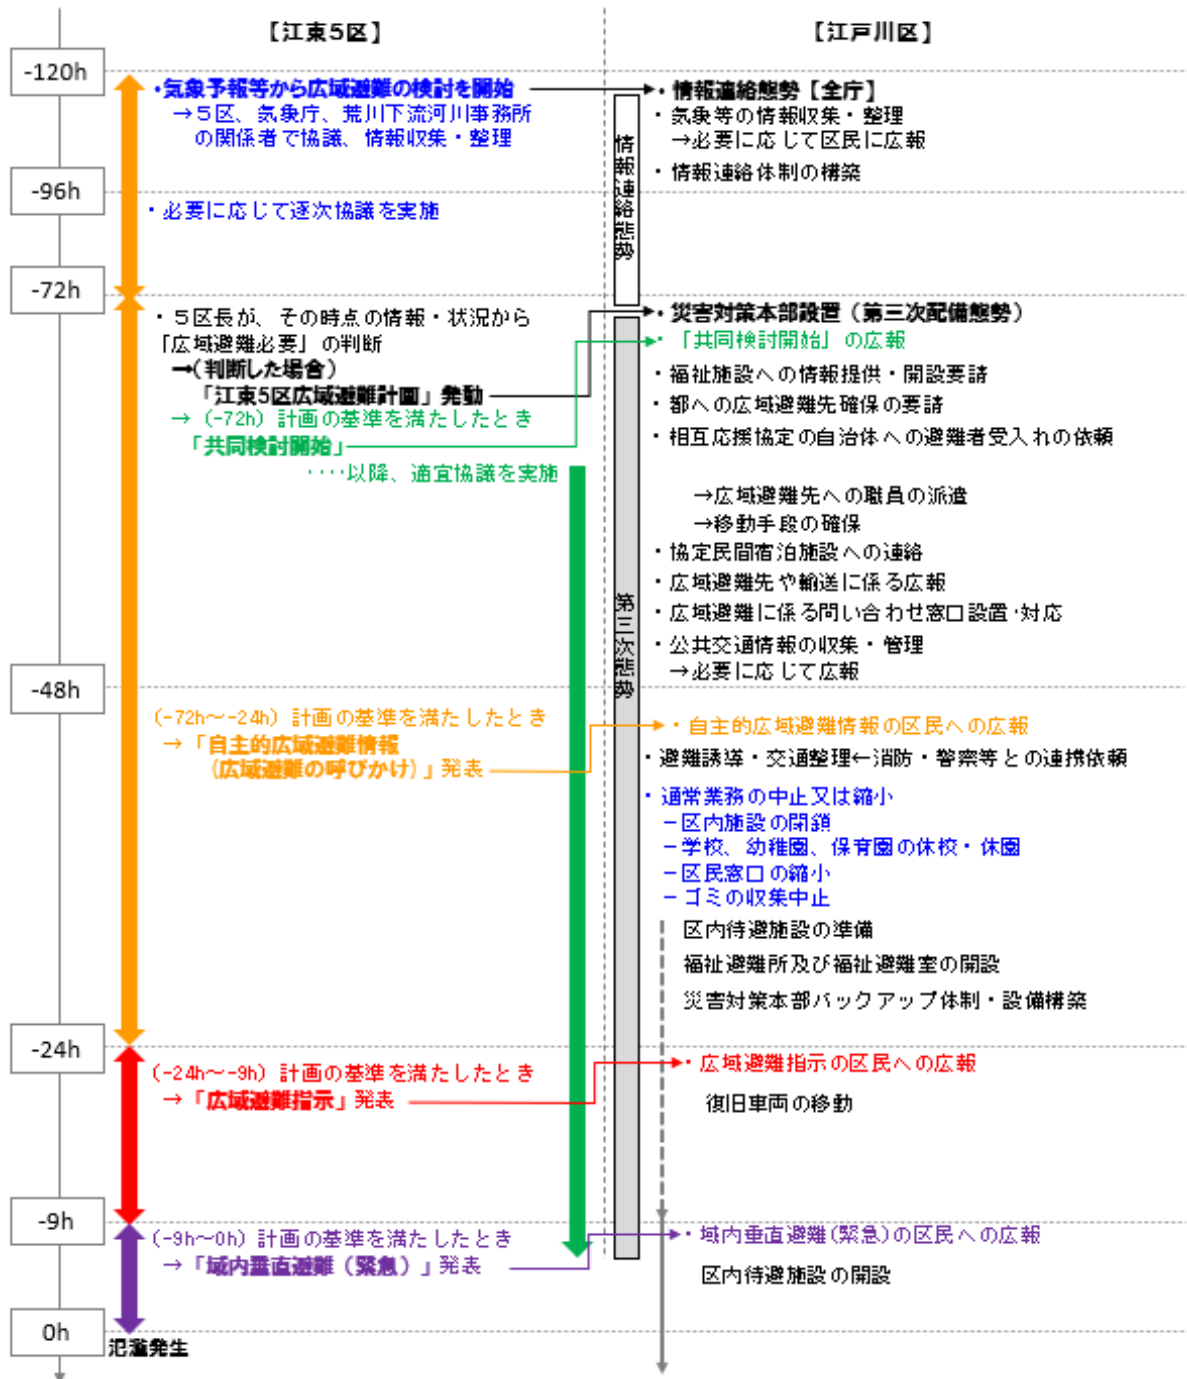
【江東5区】

【江戸川区】

-120h

・気象予報等から広域避難の検討を開始
→５区、気象庁、荒川下流河川事務所の関係者で協議、情報収集・整理

・情報連絡態勢［全庁］
・気象等の情報収集・整理
→必要に応じて区民に広報
・情報連絡体制の構築

情報連絡態勢

-96h

・必要に応じて逐次協議を実施

-72h

・５区長が、その時点の情報・状況から「広域避難必要」の判断
➡(判断した場合)
「江東5区広域避難計画」発動
→（-72h）計画の基準を満たしたとき
「共同検討開始」
・・・・以降、適宜協議を実施

・災害対策本部設置（第三次配備態勢）
・「共同検討開始」の広報
・福祉施設への情報提供・開設要請
・都への広域避難先確保の要請
・相互応援協定の自治体への避難者受入れの依頼
→広域避難先への職員の派遣
→移動手段の確保
・協定民間宿泊施設への連絡
・広域避難先や輸送に係る広報
・広域避難に係る問い合わせ窓口設置・対応
・公共交通情報の収集・管理
→必要に応じて広報

第三次態勢

-48h

（-72h～-24h）計画の基準を満たしたとき
→「自主的広域避難情報（広域避難の呼びかけ）」発表

・自主的広域避難情報の区民への広報
・避難誘導・交通整理←消防・警察等との連携依頼
・通常業務の中止又は縮小
－区内施設の閉鎖
－学校、幼稚園、保育園の休校・休園
－区民窓口の縮小
－ゴミの収集中止
区内待避施設の準備
福祉避難所及び福祉避難室の開設
災害対策本部バックアップ体制・設備構築

-24h

（-24h～-9h）計画の基準を満たしたとき
→「広域避難指示」発表

・広域避難指示の区民への広報
復旧車両の移動

-9h

（-9h～0h）計画の基準を満たしたとき
→「域内垂直避難（緊急）」発表

・域内垂直避難(緊急)の区民への広報
区内待避施設の開設

0h

氾濫発生